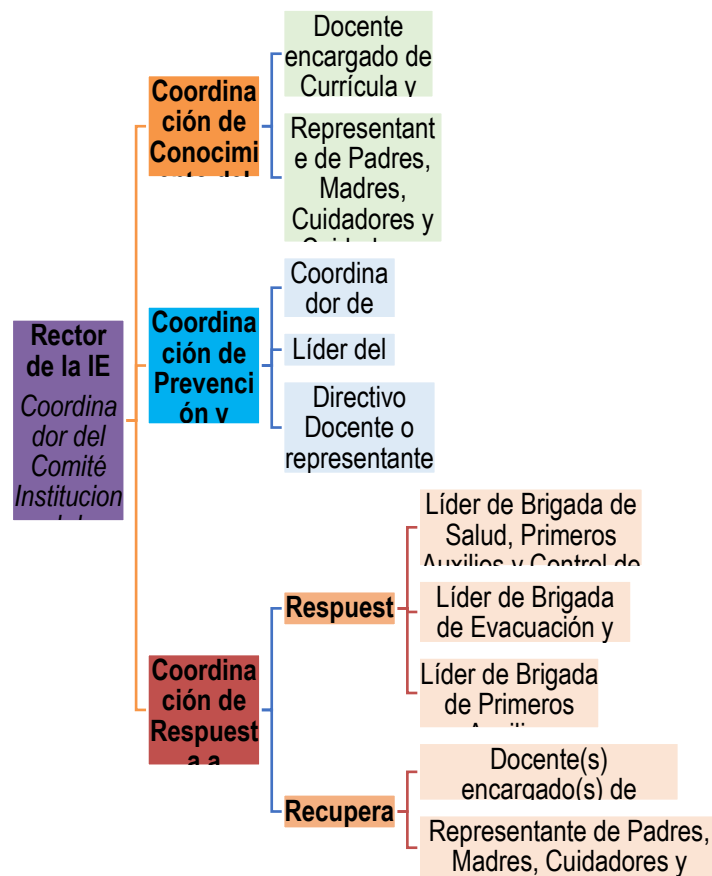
Rector de la IE
Coordinador del Comité Institucion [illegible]

Coordinación de Conocimi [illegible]

Docente encargado de Currícula y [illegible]

Representante de Padres, Madres, Cuidadores y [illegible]

Coordinación de Prevención y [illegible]

Coordinador de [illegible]

Líder del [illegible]

Directivo Docente o representante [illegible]

Coordinación de Respuesta a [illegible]

Respuest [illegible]

Líder de Brigada de Salud, Primeros Auxilios y Control de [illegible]

Líder de Brigada de Evacuación y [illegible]

Líder de Brigada de Primeros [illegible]

Recupera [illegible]

Docente(s) encargado(s) de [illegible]

Representante de Padres, Madres, Cuidadores y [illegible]